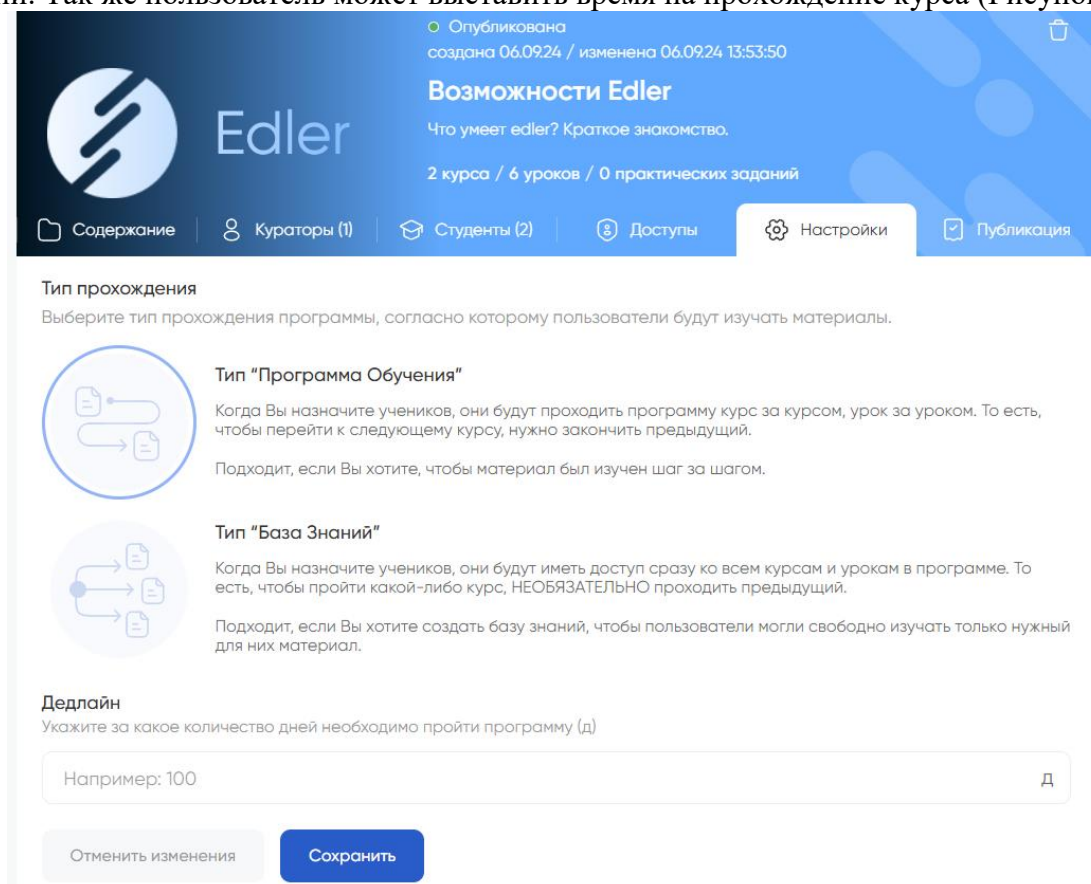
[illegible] Так же пользователь может выставить время на прохождение курса (Рисуно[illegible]

Опубликована
создана 06.09.24 / изменена 06.09.24 13:53:50

Edler

Возможности Edler

Что умеет edler? Краткое знакомство.

2 курса / 6 уроков / 0 практических заданий

Содержание | Кураторы (1) | Студенты (2) | Доступы | Настройки | Публикация

Тип прохождения
Выберите тип прохождения программы, согласно которому пользователи будут изучать материалы.

Тип "Программа Обучения"
Когда Вы назначите учеников, они будут проходить программу курс за курсом, урок за уроком. То есть, чтобы перейти к следующему курсу, нужно закончить предыдущий.

Подходит, если Вы хотите, чтобы материал был изучен шаг за шагом.

Тип "База Знаний"
Когда Вы назначите учеников, они будут иметь доступ сразу ко всем курсам и урокам в программе. То есть, чтобы пройти какой-либо курс, НЕОБЯЗАТЕЛЬНО проходить предыдущий.

Подходит, если Вы хотите создать базу знаний, чтобы пользователи могли свободно изучать только нужный для них материал.

Дедлайн
Укажите за какое количество дней необходимо пройти программу (д)

Например: 100 д

Отменить изменения
Сохранить